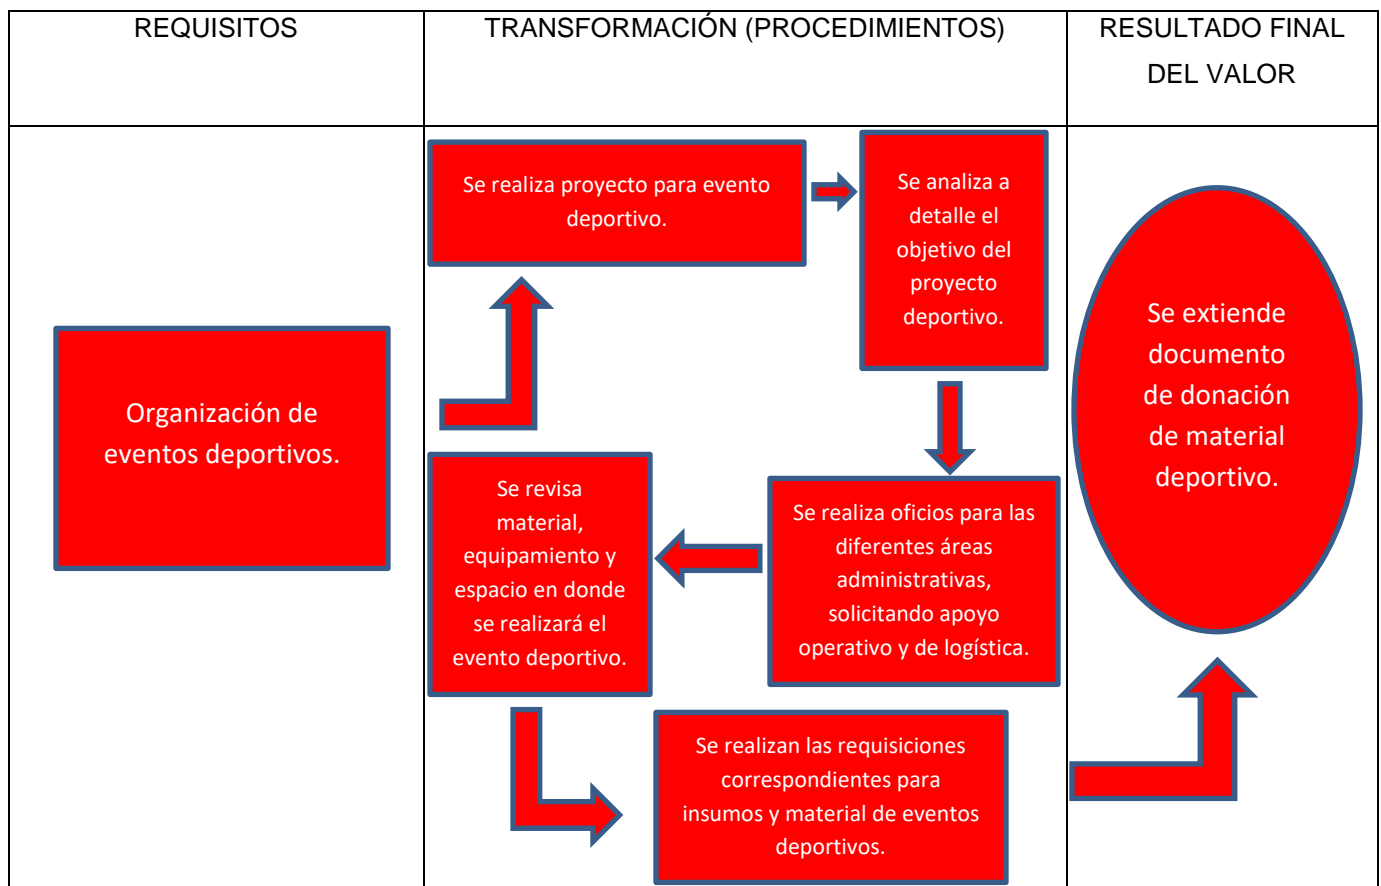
| REQUISITOS | TRANSFORMACIÓN (PROCEDIMIENTOS) | RESULTADO FINAL DEL VALOR |
|---|---|---|
| Organización de eventos deportivos. | Se realiza proyecto para evento deportivo. Se analiza a detalle el objetivo del proyecto deportivo. Se realiza oficios para las diferentes áreas administrativas, solicitando apoyo operativo y de logística. Se revisa material, equipamiento y espacio en donde se realizará el evento deportivo. Se realizan las requisiciones correspondientes para insumos y material de eventos deportivos. | Se extiende documento de donación de material deportivo. |